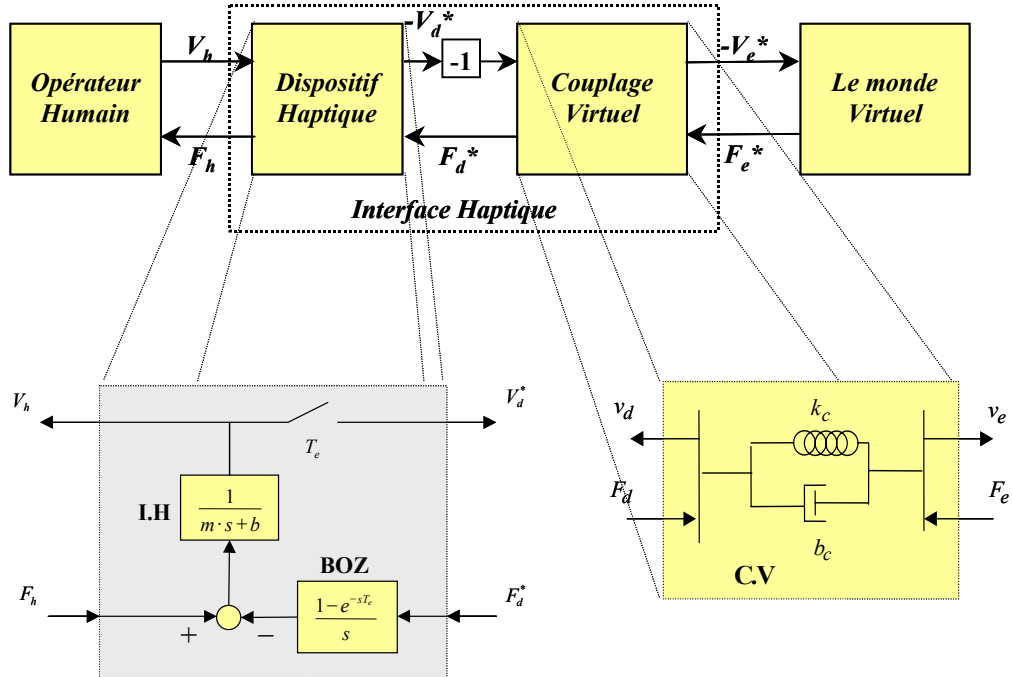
Opérateur Humain

$V_h$

$F_h$

Dispositif Haptique

$-V_d*$

-1

$F_d*$

Couplage Virtuel

$-V_e*$

$F_e*$

Le monde Virtuel

Interface Haptique

$V_h$

$V_d^*$

$T_e$

I.H

$\frac{1}{m \cdot s + b}$

BOZ

$F_h$

$\frac{1-e^{-sT_e}}{s}$

$F_d^*$

+

−

$v_d$

$k_c$

$v_e$

$F_d$

$F_e$

$b_c$

C.V